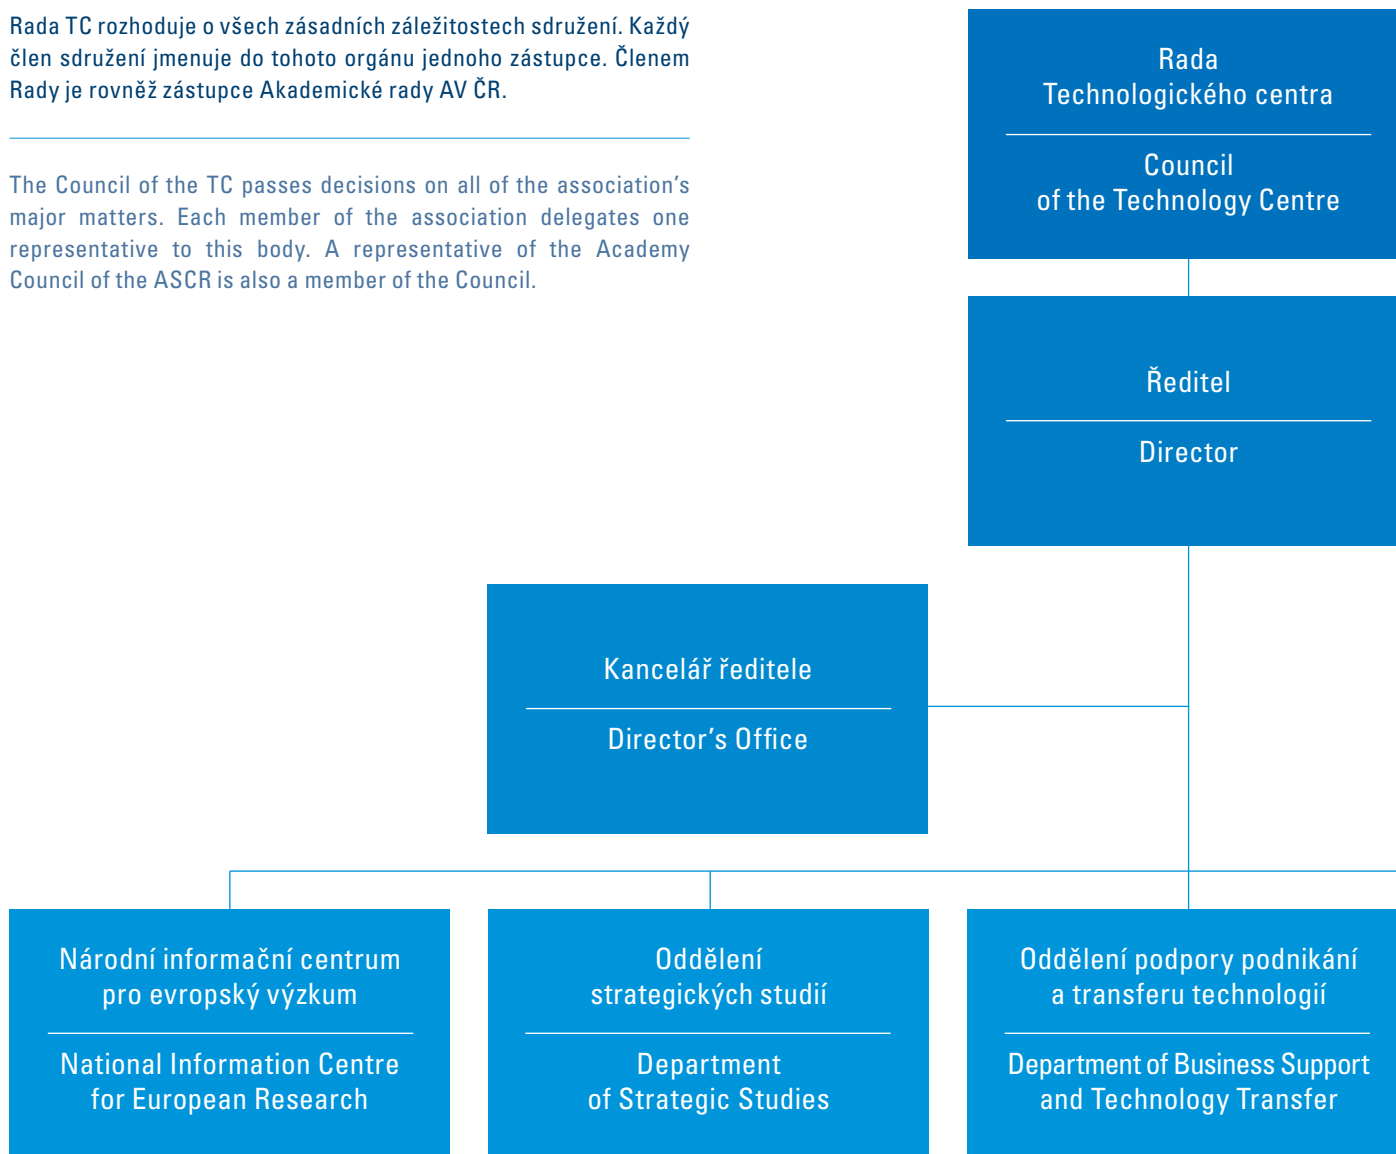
Rada TC rozhoduje o všech zásadních záležitostech sdružení. Každý člen sdružení jmenuje do tohoto orgánu jednoho zástupce. Členem Rady je rovněž zástupce Akademické rady AV ČR.

The Council of the TC passes decisions on all of the association's major matters. Each member of the association delegates one representative to this body. A representative of the Academy Council of the ASCR is also a member of the Council.

Rada Technologického centra

Council of the Technology Centre

Ředitel

Director

Kancelář ředitele

Director's Office

Národní informační centrum pro evropský výzkum

National Information Centre for European Research

Oddělení strategických studií

Department of Strategic Studies

Oddělení podpory podnikání a transferu technologií

Department of Business Support and Technology Transfer